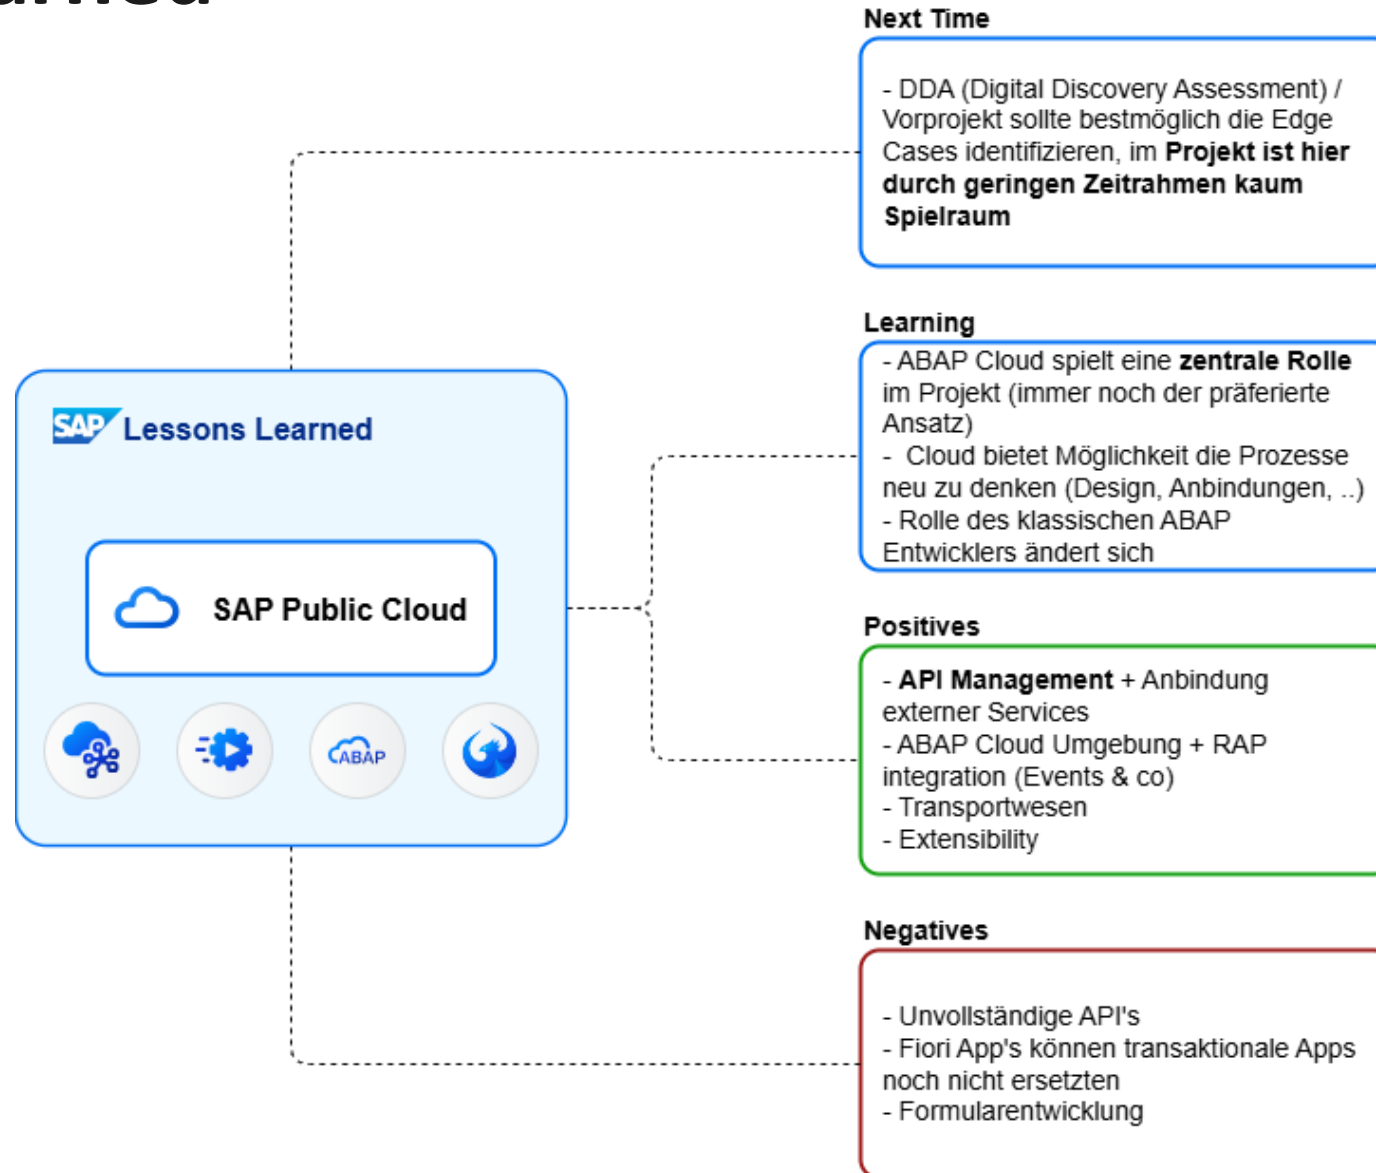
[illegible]

SAP Lessons Learned

SAP Public Cloud

ABAP

Next Time

- DDA (Digital Discovery Assessment) / Vorprojekt sollte bestmöglich die Edge Cases identifizieren, im **Projekt ist hier durch geringen Zeitrahmen kaum Spielraum**

Learning

- ABAP Cloud spielt eine **zentrale Rolle** im Projekt (immer noch der präferierte Ansatz)
- Cloud bietet Möglichkeit die Prozesse neu zu denken (Design, Anbindungen, ..)
- Rolle des klassischen ABAP Entwicklers ändert sich

Positives

- **API Management** + Anbindung externer Services
- ABAP Cloud Umgebung + RAP integration (Events & co)
- Transportwesen
- Extensibility

Negatives

- Unvollständige API's
- Fiori App's können transaktionale Apps noch nicht ersetzten
- Formularentwicklung